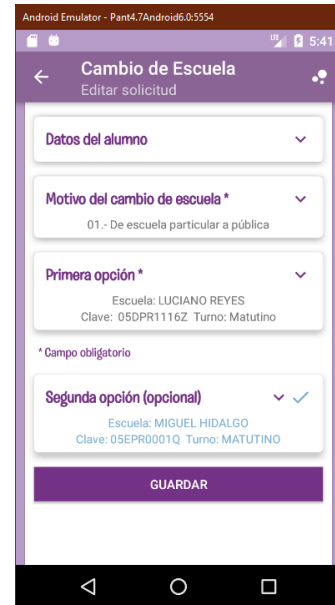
Android Emulator - Pant4.7Android6.0:5554

LTE 5:41

Cambio de Escuela
Editar solicitud

Datos del alumno

Motivo del cambio de escuela *
01.- De escuela particular a pública

Primera opción *
Escuela: LUCIANO REYES
Clave: 05DPR1116Z Turno: Matutino

* Campo obligatorio

Segunda opción (opcional)
Escuela: MIGUEL HIDALGO
Clave: 05EPR0001Q Turno: MATUTINO

GUARDAR